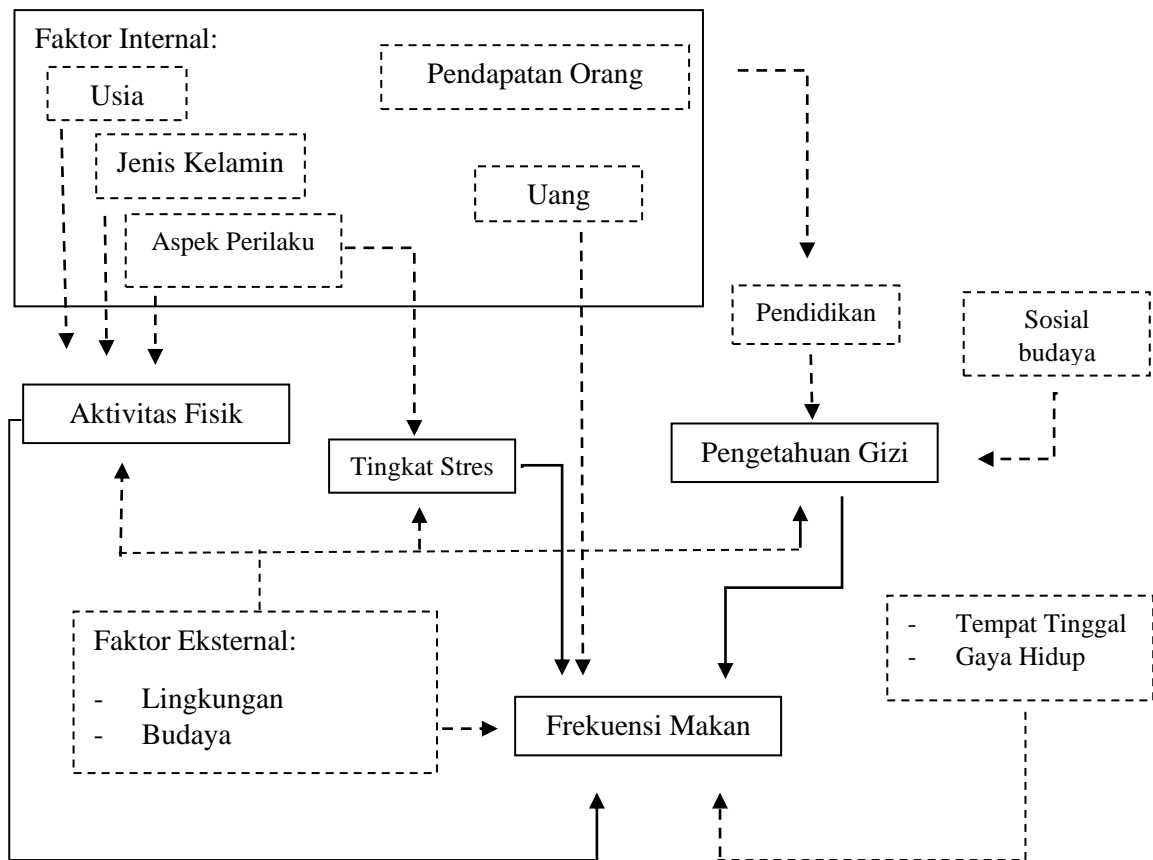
Faktor Internal:

Usia

Pendapatan Orang

Jenis Kelamin

Uang

Aspek Perilaku

Pendidikan

Sosial budaya

Aktivitas Fisik

Tingkat Stres

Pengetahuan Gizi

Faktor Eksternal:

- Lingkungan
- Budaya

Frekuensi Makan

- Tempat Tinggal
- Gaya Hidup